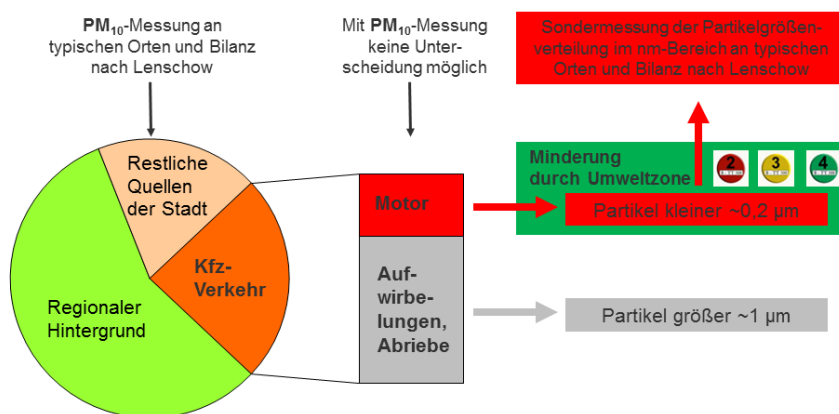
$\mathbf{PM_{10}}$-Messung an typischen Orten und Bilanz nach Lenschow

Mit $\mathbf{PM_{10}}$-Messung keine Unterscheidung möglich

Sondermessung der Partikelgrößenverteilung im nm-Bereich an typischen Orten und Bilanz nach Lenschow

Restliche Quellen der Stadt

Kfz-Verkehr

Regionaler Hintergrund

Motor

Aufwirbelungen, Abriebe

Minderung durch Umweltzone

2

3

4

Partikel kleiner ~0,2 µm

Partikel größer ~1 µm